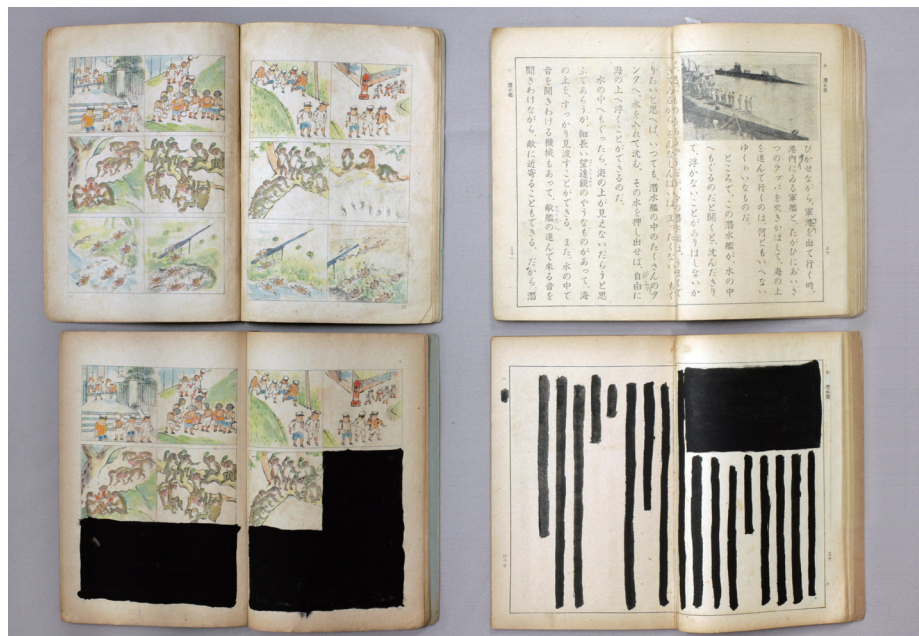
ひさしながら、軍艦を出て行く時、港内にある軍艦と、たがひにあいさつのラッパを吹きかはして、海の上を進んで行くのは、何ともいへないゆくわいなものです。
ところで、この潜水艦が、水の中へもぐるのだと聞くと、沈んだきりで、浮かないことがありはしないかと
りおいと思へば、いつでも、潜水艦の中のたくさんのタンクへ、水を入れて沈む。その水を押し出せば、自由に海の上へ浮くことができるのだ。
水の中へもぐったら、海の上が見えないだらうと思ふであらうが、細長い望遠鏡のやうなものがあって、海の上がすっかり見渡すことができる。また、水の中で音を聞きわける機械もあって、敵艦の進んで来る音を聞きわけながら、敵に近寄ることもできる。だから、潜